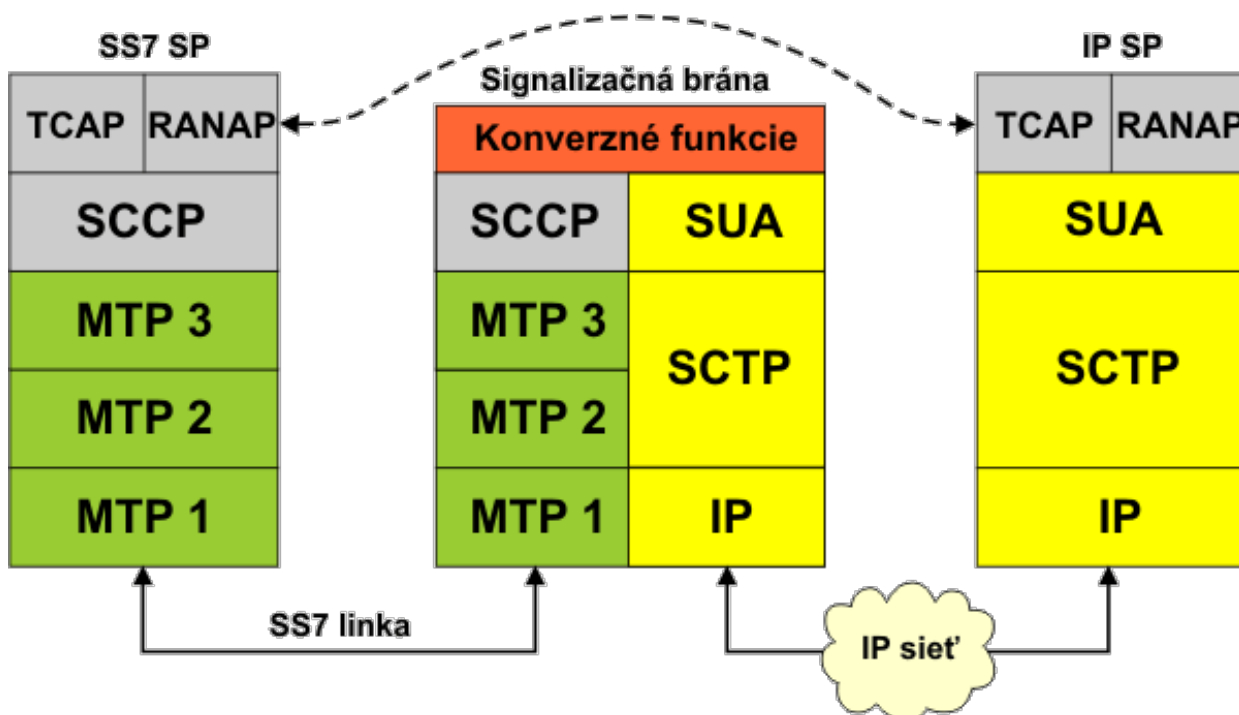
SS7 SP

| TCAP | RANAP |
|---|---|
| SCCP | |
| MTP 3 | |
| MTP 2 | |
| MTP 1 | |

Signalizačná brána

| Konverzné funkcie | |
|---|---|
| SCCP | SUA |
| MTP 3 | SCTP |
| MTP 2 | SCTP |
| MTP 1 | IP |

IP SP

| TCAP | RANAP |
|---|---|
| SUA | |
| SCTP | |
| IP | |

SS7 linka

IP sieť